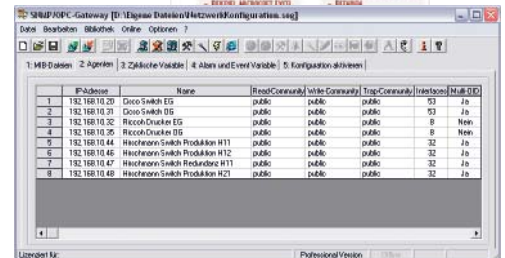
SNMP/OPC-Gateway [D:\Eigene Dateien\NetzwerkKonfiguration.sng]

Datei Bearbeiten Bibliothek Online Optionen ?

1: MIB-Dateien | 2: Agenten | 3: Zyklische Variable | 4: Alarm und Event Variable | 5: Konfiguration aktivieren

| | IP-Adresse | Name | Read-Community | Write Community | Trap-Community | Interfaces | Multi-OID |
|---|---|---|---|---|---|---|---|
| 1 | 192.168.10.20 | Cisco Switch EG | public | public | public | 53 | Ja |
| 2 | 192.168.10.21 | Cisco Switch OG | public | public | public | 53 | Ja |
| 3 | 192.168.10.32 | Ricoch Drucker EG | public | public | public | 8 | Nein |
| 4 | 192.168.10.35 | Ricoch Drucker OG | public | public | public | 8 | Nein |
| 5 | 192.168.10.44 | Hirschmann Switch Produktion H11 | public | public | public | 32 | Ja |
| 6 | 192.168.10.46 | Hirschmann Switch Produktion H12 | public | public | public | 32 | Ja |
| 7 | 192.168.10.47 | Hirschmann Switch Redundanz H11 | public | public | public | 32 | Ja |
| 8 | 192.168.10.48 | Hirschmann Switch Produktion H21 | public | public | public | 32 | Ja |

Lizenziert für: | Professional Version